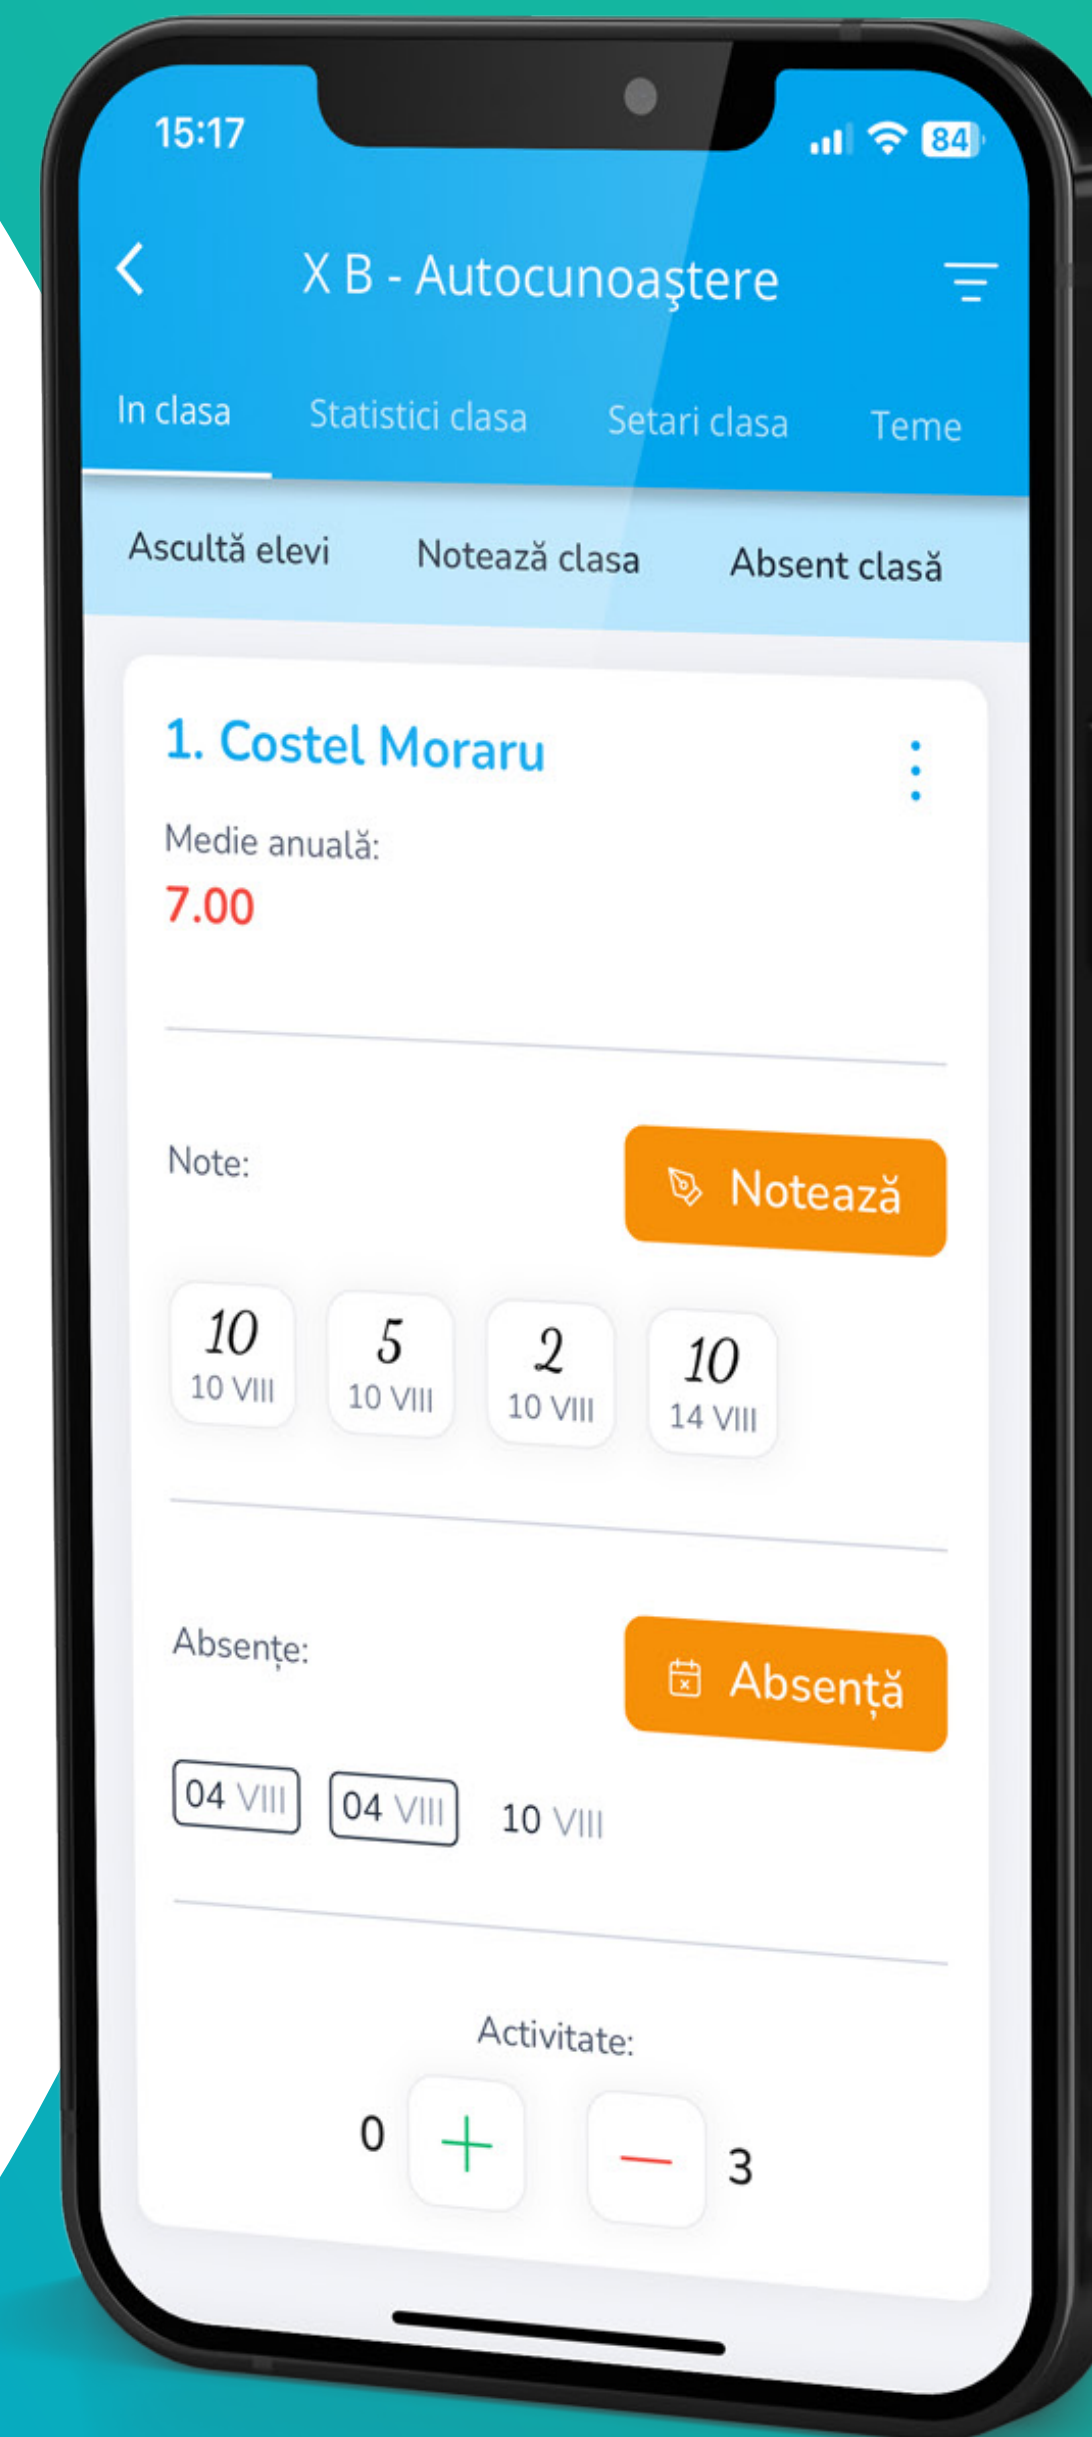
15:17

84

X B - Autocunoaştere

In clasa Statistici clasa Setari clasa Teme

Ascultă elevi Notează clasa Absent clasă

1. Costel Moraru

Medie anuală:
7.00

Note:

Notează

| 10 | 5 | 2 | 10 |
|---|---|---|---|
| 10 VIII | 10 VIII | 10 VIII | 14 VIII |

Absențe:

Absență

04 VIII 04 VIII 10 VIII

Activitate:

0 + — 3